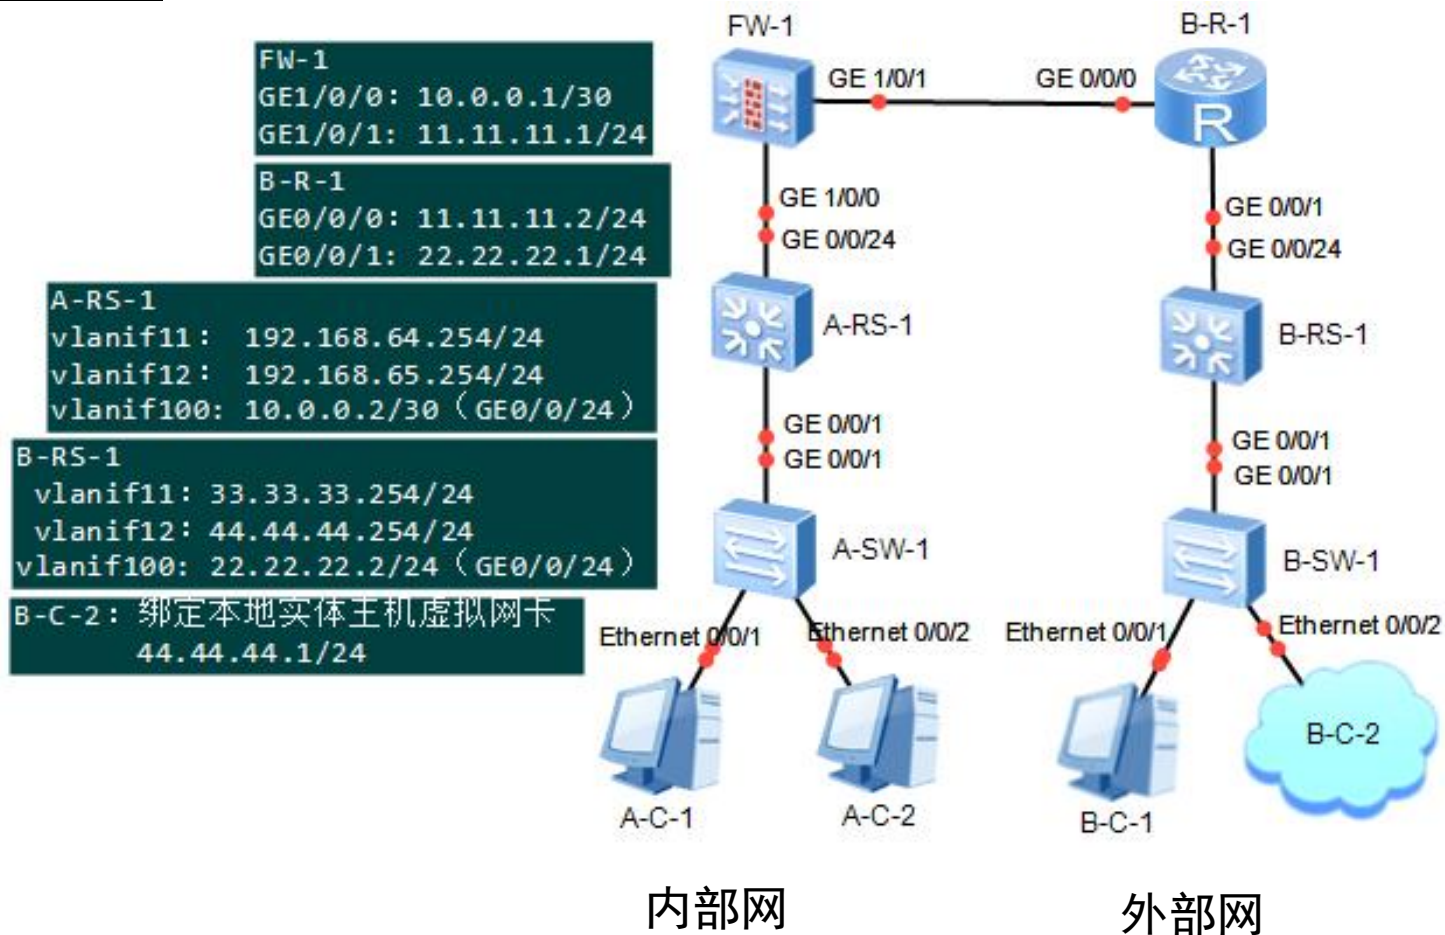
FW-1
GE1/0/0: 10.0.0.1/30
GE1/0/1: 11.11.11.1/24

B-R-1
GE0/0/0: 11.11.11.2/24
GE0/0/1: 22.22.22.1/24

A-RS-1
vlanif11: 192.168.64.254/24
vlanif12: 192.168.65.254/24
vlanif100: 10.0.0.2/30（GE0/0/24）

B-RS-1
vlanif11: 33.33.33.254/24
vlanif12: 44.44.44.254/24
vlanif100: 22.22.22.2/24（GE0/0/24）

B-C-2：绑定本地实体主机虚拟网卡
44.44.44.1/24

FW-1
GE 1/0/1
GE 0/0/0
B-R-1
GE 1/0/0
GE 0/0/24
GE 0/0/1
GE 0/0/24
A-RS-1
B-RS-1
GE 0/0/1
GE 0/0/1
GE 0/0/1
GE 0/0/1
A-SW-1
B-SW-1
Ethernet 0/0/1
Ethernet 0/0/2
Ethernet 0/0/1
Ethernet 0/0/2
B-C-2
A-C-1
A-C-2
B-C-1

内部网

外部网